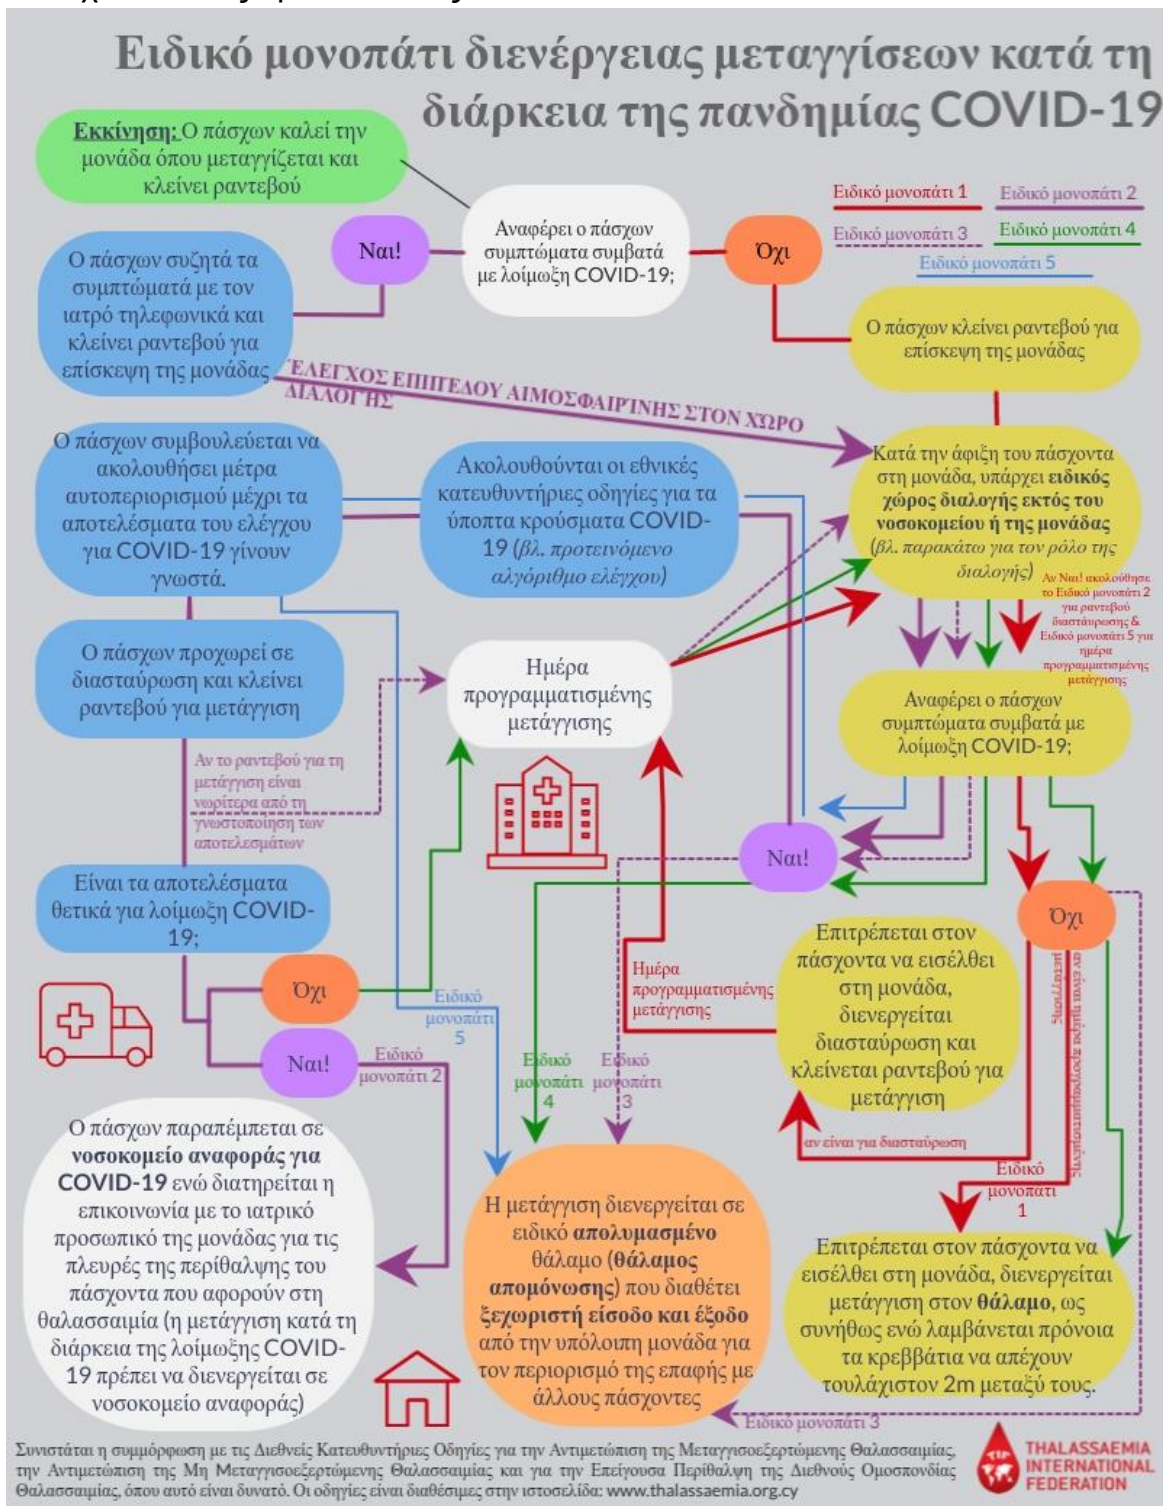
Ειδικό μονοπάτι διενέργειας μεταγγίσεων κατά τη διάρκεια της πανδημίας COVID-19

Εκκίνηση: Ο πάσχων καλεί την μονάδα όπου μεταγγίζεται και κλείνει ραντεβού

Αναφέρει ο πάσχων συμπτώματα συμβατά με λοίμωξη COVID-19;

Ναι!

Όχι

Ειδικό μονοπάτι 1
Ειδικό μονοπάτι 2
Ειδικό μονοπάτι 3
Ειδικό μονοπάτι 4
Ειδικό μονοπάτι 5

Ο πάσχων συζητά τα συμπτώματά με τον ιατρό τηλεφωνικά και κλείνει ραντεβού για επίσκεψη της μονάδας

Ο πάσχων κλείνει ραντεβού για επίσκεψη της μονάδας

ΕΛΕΓΧΟΣ ΕΠΙΠΕΔΟΥ ΑΙΜΟΣΦΑΙΡΙΝΗΣ ΣΤΟΝ ΧΩΡΟ ΔΙΑΛΟΓΗΣ

Ο πάσχων συμβουλεύεται να ακολουθήσει μέτρα αυτοπεριορισμού μέχρι τα αποτελέσματα του ελέγχου για COVID-19 γίνουν γνωστά.

Ακολουθούνται οι εθνικές κατευθυντήριες οδηγίες για τα ύποπτα κρούσματα COVID-19 (βλ. προτεινόμενο αλγόριθμο ελέγχου)

Κατά την άφιξη του πάσχοντα στη μονάδα, υπάρχει ειδικός χώρος διαλογής εκτός του νοσοκομείου ή της μονάδας (βλ. παρακάτω για τον ρόλο της διαλογής)

Αν Ναι! ακολουθήστε το Ειδικό μονοπάτι 2 για ραντεβού διασταύρωσης & Ειδικό μονοπάτι 5 για ημέρα προγραμματισμένης μετάγγισης

Ο πάσχων προχωρεί σε διασταύρωση και κλείνει ραντεβού για μετάγγιση

Ημέρα προγραμματισμένης μετάγγισης

Αναφέρει ο πάσχων συμπτώματα συμβατά με λοίμωξη COVID-19;

Αν το ραντεβού για τη μετάγγιση είναι νωρίτερα από τη γνωστοποίηση των αποτελεσμάτων

Ναι!

Είναι τα αποτελέσματα θετικά για λοίμωξη COVID-19;

Όχι

Επιτρέπεται στον πάσχοντα να εισέλθει στη μονάδα, διενεργείται διασταύρωση και κλείνεται ραντεβού για μετάγγιση

Ημέρα προγραμματισμένης μετάγγισης

Όχι

Ειδικό μονοπάτι 5

Ναι!

Ειδικό μονοπάτι 2

Ειδικό μονοπάτι 4

Ειδικό μονοπάτι 3

αν είναι για διασταύρωση

Ειδικό μονοπάτι 1

Ο πάσχων παραπέμπεται σε νοσοκομείο αναφοράς για COVID-19 ενώ διατηρείται η επικοινωνία με το ιατρικό προσωπικό της μονάδας για τις πλευρές της περίθαλψης του πάσχοντα που αφορούν στη θαλασσαιμία (η μετάγγιση κατά τη διάρκεια της λοίμωξης COVID-19 πρέπει να διενεργείται σε νοσοκομείο αναφοράς)

Η μετάγγιση διενεργείται σε ειδικό απολυμασμένο θάλαμο (θάλαμος απομόνωσης) που διαθέτει ξεχωριστή είσοδο και έξοδο από την υπόλοιπη μονάδα για τον περιορισμό της επαφής με άλλους πάσχοντες

Επιτρέπεται στον πάσχοντα να εισέλθει στη μονάδα, διενεργείται μετάγγιση στον θάλαμο, ως συνήθως ενώ λαμβάνεται πρόνοια τα κρεββάτια να απέχουν τουλάχιστον 2m μεταξύ τους.

Ειδικό μονοπάτι 3

Συνιστάται η συμμόρφωση με τις Διεθνείς Κατευθυντήριες Οδηγίες για την Αντιμετώπιση της Μεταγγισοεξερτώμενης Θαλασσαιμίας, την Αντιμετώπιση της Μη Μεταγγισοεξερτώμενης Θαλασσαιμίας και για την Επείγουσα Περίθαλψη της Διεθνούς Ομοσπονδίας Θαλασσαιμίας, όπου αυτό είναι δυνατό. Οι οδηγίες είναι διαθέσιμες στην ιστοσελίδα: www.thalassaemia.org.cy

THALASSAEMIA INTERNATIONAL FEDERATION